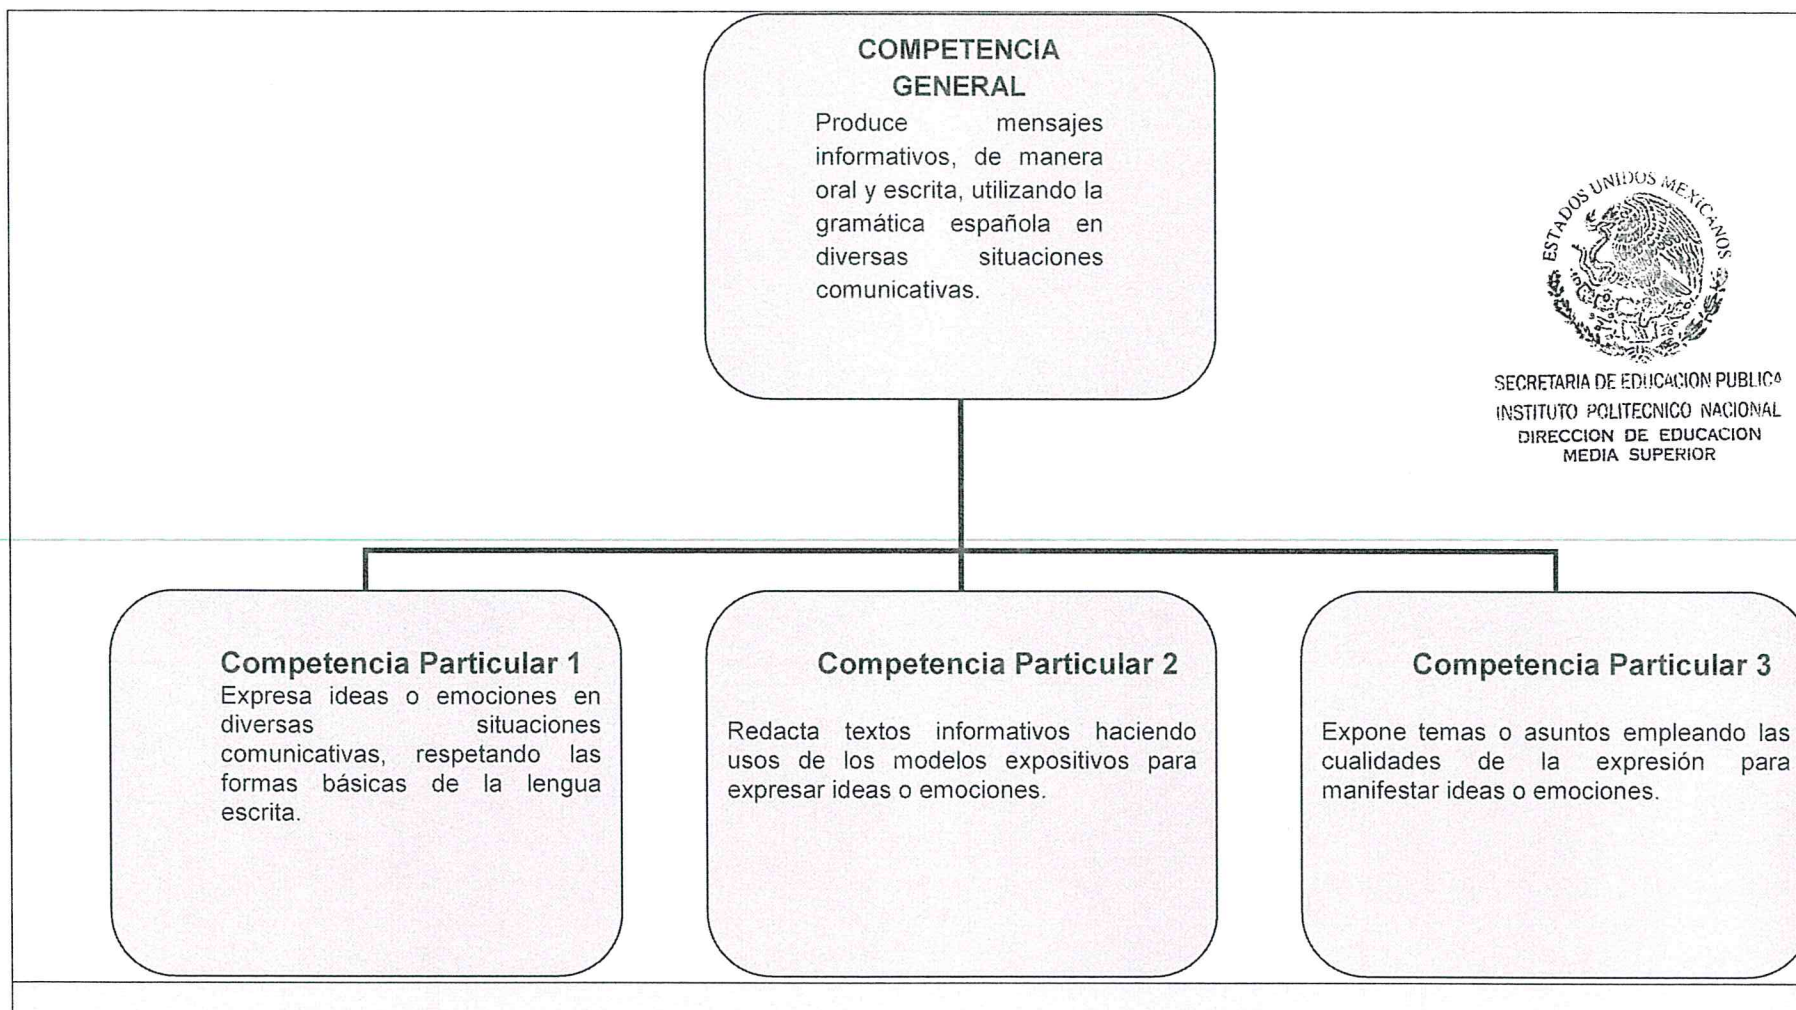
COMPETENCIA GENERAL
Produce mensajes informativos, de manera oral y escrita, utilizando la gramática española en diversas situaciones comunicativas.

ESTADOS UNIDOS MEXICANOS
SECRETARIA DE EDUCACION PUBLICA
INSTITUTO POLITECNICO NACIONAL
DIRECCION DE EDUCACION MEDIA SUPERIOR

Competencia Particular 1
Expresa ideas o emociones en diversas situaciones comunicativas, respetando las formas básicas de la lengua escrita.

Competencia Particular 2
Redacta textos informativos haciendo usos de los modelos expositivos para expresar ideas o emociones.

Competencia Particular 3
Expone temas o asuntos empleando las cualidades de la expresión para manifestar ideas o emociones.